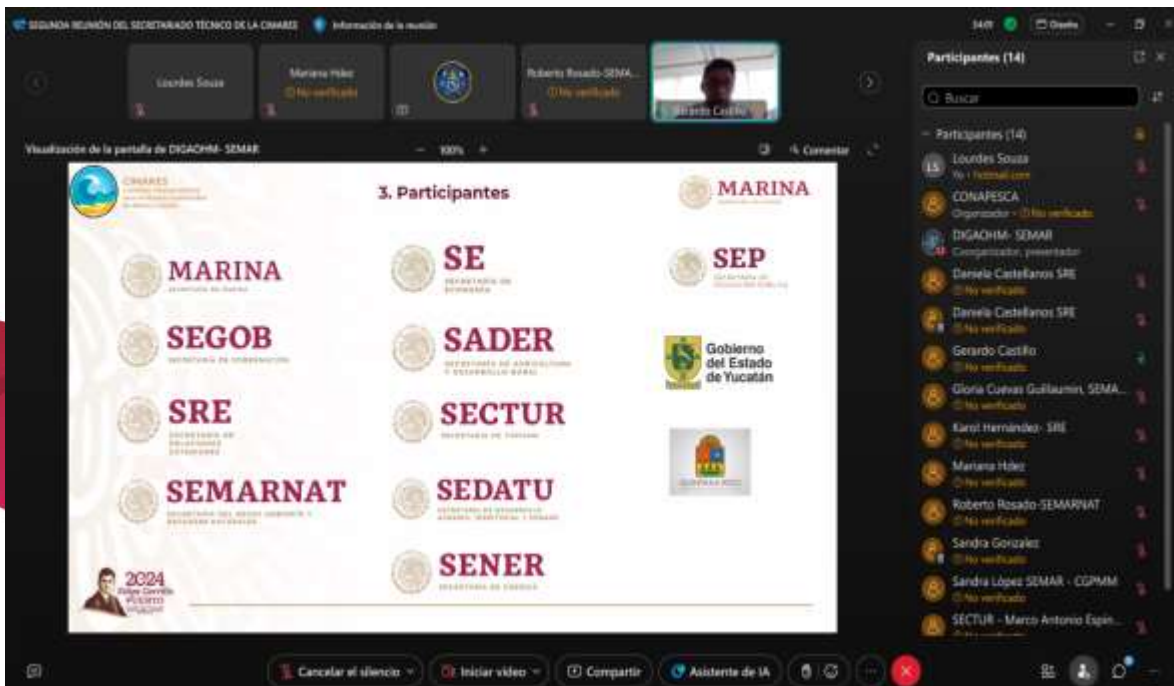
SEGUNDA REUNIÓN DEL SECRETARIADO TÉCNICO DE LA CIMARES Información de la reunión

34:01 Diseño

Lourdes Souza

Mariana Hdez
No verificado

Roberto Rosado-SEMA...
No verificado

Gerardo Castillo

Visualización de la pantalla de DIGAOHM- SEMAR

100%

Comentar

CIMARES

3. Participantes

MARINA

MARINA
SECRETARÍA DE MARINA

SE
SECRETARÍA DE ECONOMÍA

SEP
SECRETARÍA DE EDUCACIÓN PÚBLICA

SEGOB
SECRETARÍA DE GOBERNACIÓN

SADER
SECRETARÍA DE AGRICULTURA Y DESARROLLO RURAL

Gobierno del Estado de Yucatán

SRE
SECRETARÍA DE RELACIONES EXTERIORES

SECTUR
SECRETARÍA DE TURISMO

SEMARNAT
SECRETARÍA DE MEDIO AMBIENTE Y RECURSOS NATURALES

SEDATU
SECRETARÍA DE DESARROLLO AGRARIO, TERRITORIAL Y URBANO

QUINTANA ROO

SENER
SECRETARÍA DE ENERGÍA

2024
Felipe Carrillo PUERTO

Participantes (14)

Buscar

Participantes (14)

Lourdes Souza
Yo

CONAPESCA
Organizador · No verificado

DIGAOHM- SEMAR
Coorganizador, presentador

Daniela Castellanos SRE
No verificado

Daniela Castellanos SRE
No verificado

Gerardo Castillo
No verificado

Gloria Cuevas Guillaumin, SEMA...
No verificado

Karol Hernández- SRE
No verificado

Mariana Hdez
No verificado

Roberto Rosado-SEMARNAT
No verificado

Sandra Gonzalez
No verificado

Sandra López SEMAR - CGPMM
No verificado

SECTUR - Marco Antonio Espin...

Cancelar el silencio

Iniciar video

Compartir

Asistente de IA